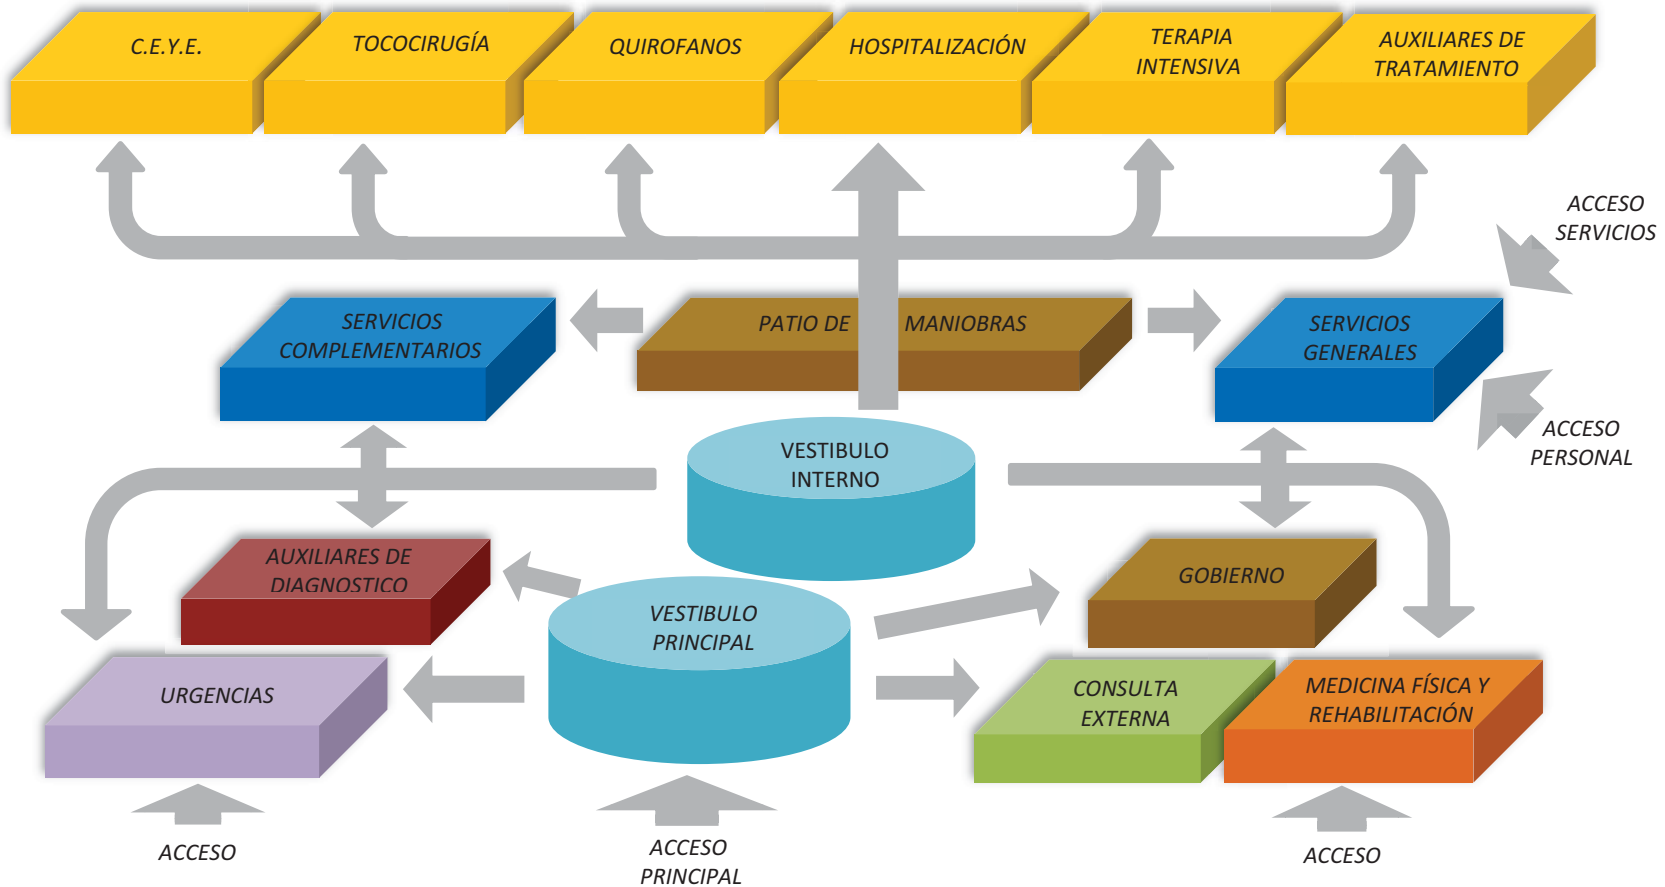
C.E.Y.E.
TOCOCIRUGÍA
QUIROFANOS
HOSPITALIZACIÓN
TERAPIA INTENSIVA
AUXILIARES DE TRATAMIENTO

ACCESO SERVICIOS

SERVICIOS COMPLEMENTARIOS
PATIO DE MANIOBRAS
SERVICIOS GENERALES

ACCESO PERSONAL

VESTIBULO INTERNO

AUXILIARES DE DIAGNOSTICO
GOBIERNO
VESTIBULO PRINCIPAL

URGENCIAS
CONSULTA EXTERNA
MEDICINA FÍSICA Y REHABILITACIÓN

ACCESO
ACCESO PRINCIPAL
ACCESO